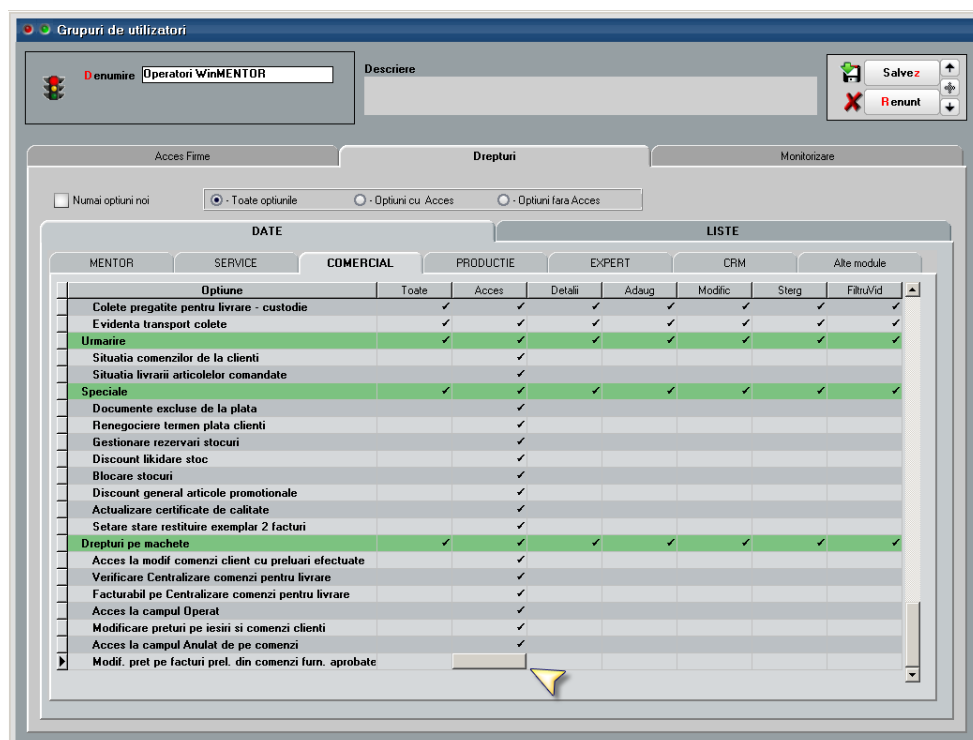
Grupuri de utilizatori

Denumire Operatori WinMENTOR

Descriere

Salvez
Renunt

Acces Firme | Drepturi | Monitorizare

Numai optiuni noi
- Toate optiunile
- Optiuni cu Acces
- Optiuni fara Acces

DATE | LISTE

MENTOR | SERVICE | COMERCIAL | PRODUCTIE | EXPERT | CRM | Alte module

| Optiune | Toate | Acces | Detalii | Adaug | Modific | Sterg | FiltruVid |
|---|---|---|---|---|---|---|---|
| Colete pregatite pentru livrare - custodie | ✓ | ✓ | ✓ | ✓ | ✓ | ✓ | ✓ |
| Evidenta transport colete | ✓ | ✓ | ✓ | ✓ | ✓ | ✓ | ✓ |
| Urmarire | ✓ | ✓ | ✓ | ✓ | ✓ | ✓ | ✓ |
| Situatia comenzilor de la clienti | | ✓ | | | | | |
| Situatia livrarii articolelor comandate | | ✓ | | | | | |
| Speciale | ✓ | ✓ | ✓ | ✓ | ✓ | ✓ | ✓ |
| Documente excluse de la plata | | ✓ | | | | | |
| Renegociere termen plata clienti | | ✓ | | | | | |
| Gestionare rezervari stocuri | | ✓ | | | | | |
| Discount likidare stoc | | ✓ | | | | | |
| Blocare stocuri | | ✓ | | | | | |
| Discount general articole promotionale | | ✓ | | | | | |
| Actualizare certificate de calitate | | ✓ | | | | | |
| Setare stare restituire exemplar 2 facturi | | ✓ | | | | | |
| Drepturi pe machete | ✓ | ✓ | ✓ | ✓ | ✓ | ✓ | ✓ |
| Acces la modif comenzi client cu preluari efectuate | | ✓ | | | | | |
| Verificare Centralizare comenzi pentru livrare | | ✓ | | | | | |
| Facturabil pe Centralizare comenzi pentru livrare | | ✓ | | | | | |
| Acces la campul Operat | | ✓ | | | | | |
| Modificare preturi pe iesiri si comenzi clienti | | ✓ | | | | | |
| Acces la campul Anulat de pe comenzi | | ✓ | | | | | |
| Modif. pret pe facturi prel. din comenzi furn. aprobate | | | | | | | |